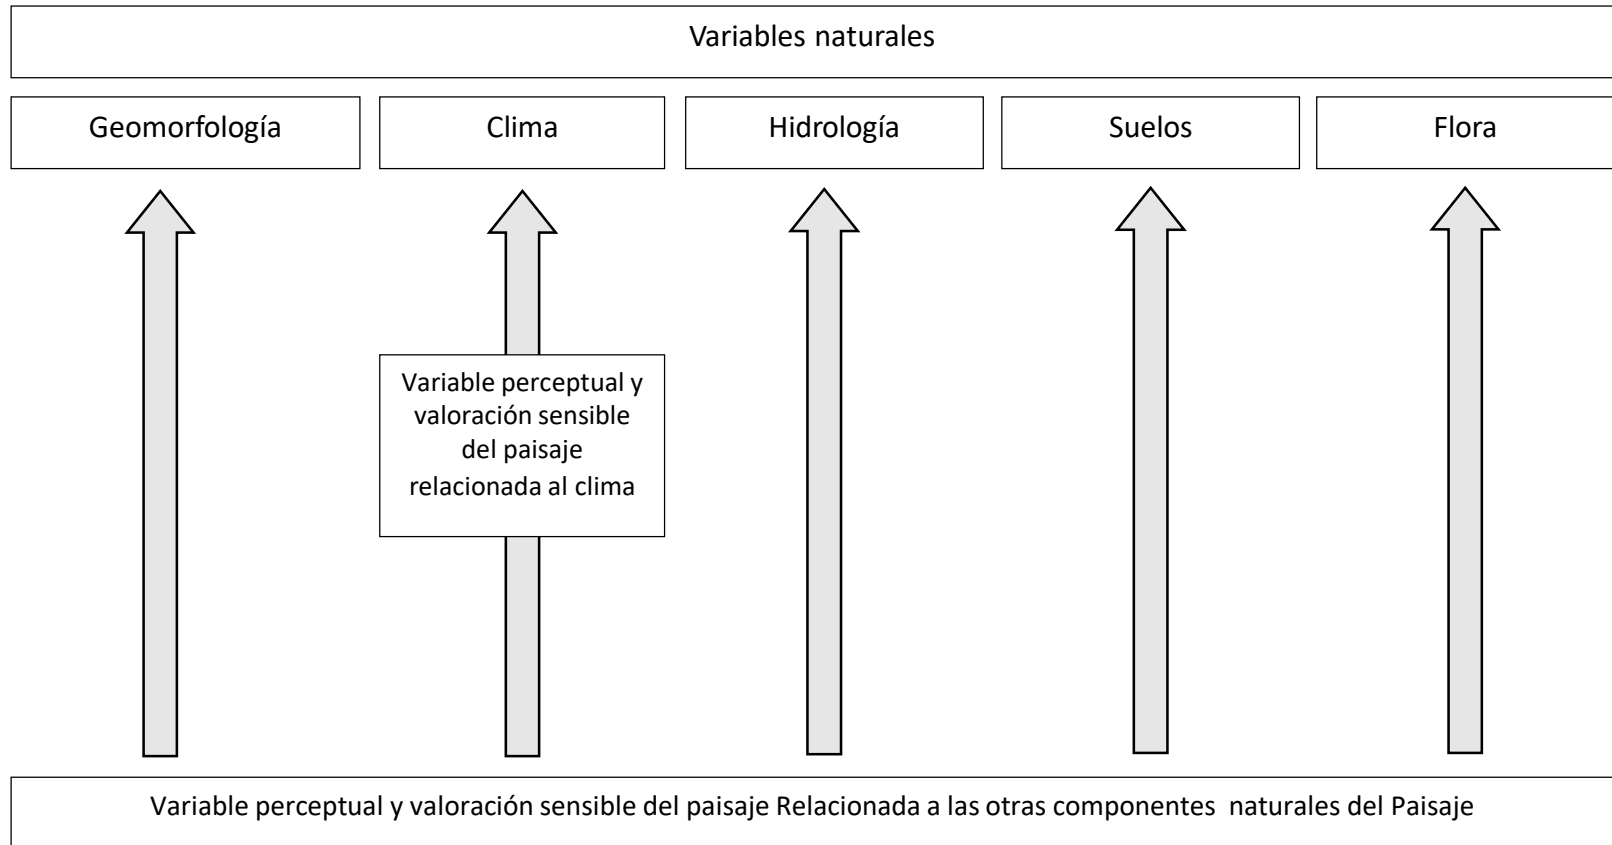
Variables naturales

Geomorfología

Clima

Hidrología

Suelos

Flora

Variable perceptual y valoración sensible del paisaje relacionada al clima

Variable perceptual y valoración sensible del paisaje Relacionada a las otras componentes naturales del Paisaje